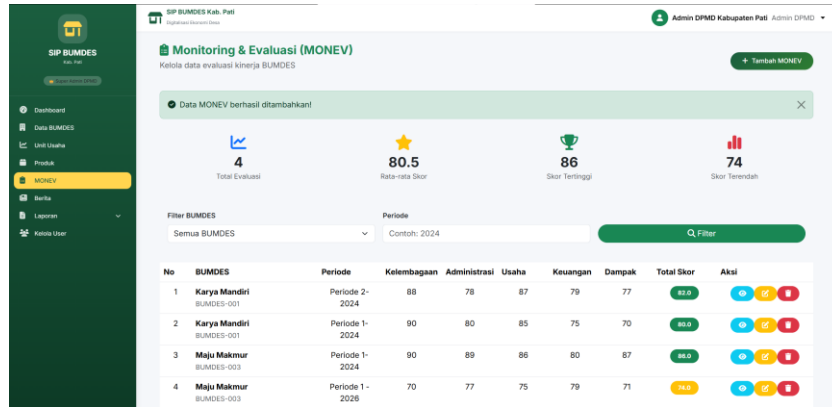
SIP BUMDES
Kab. Pati
Super Admin DPMD

Dashboard
Data BUMDES
Unit Usaha
Produk
MONEV
Berita
Laporan
Kelola User

SIP BUMDES Kab. Pati
Digitalisasi Ekonomi Desa

Admin DPMD Kabupaten Pati Admin DPMD

Monitoring & Evaluasi (MONEV)
Kelola data evaluasi kinerja BUMDES

+ Tambah MONEV

Data MONEV berhasil ditambahkan!

4
Total Evaluasi

80.5
Rata-rata Skor

86
Skor Tertinggi

74
Skor Terendah

Filter BUMDES
Semua BUMDES

Periode
Contoh: 2024

Filter

| No | BUMDES | Periode | Kelembagaan | Administrasi | Usaha | Keuangan | Dampak | Total Skor | Aksi |
|---|---|---|---|---|---|---|---|---|---|
| 1 | Karya Mandiri BUMDES-001 | Periode 2-2024 | 88 | 78 | 87 | 79 | 77 | 82.0 | |
| 2 | Karya Mandiri BUMDES-001 | Periode 1-2024 | 90 | 80 | 85 | 75 | 70 | 80.0 | |
| 3 | Maju Makmur BUMDES-003 | Periode 1-2024 | 90 | 89 | 86 | 80 | 87 | 86.0 | |
| 4 | Maju Makmur BUMDES-003 | Periode 1 - 2026 | 70 | 77 | 75 | 79 | 71 | 74.0 | |